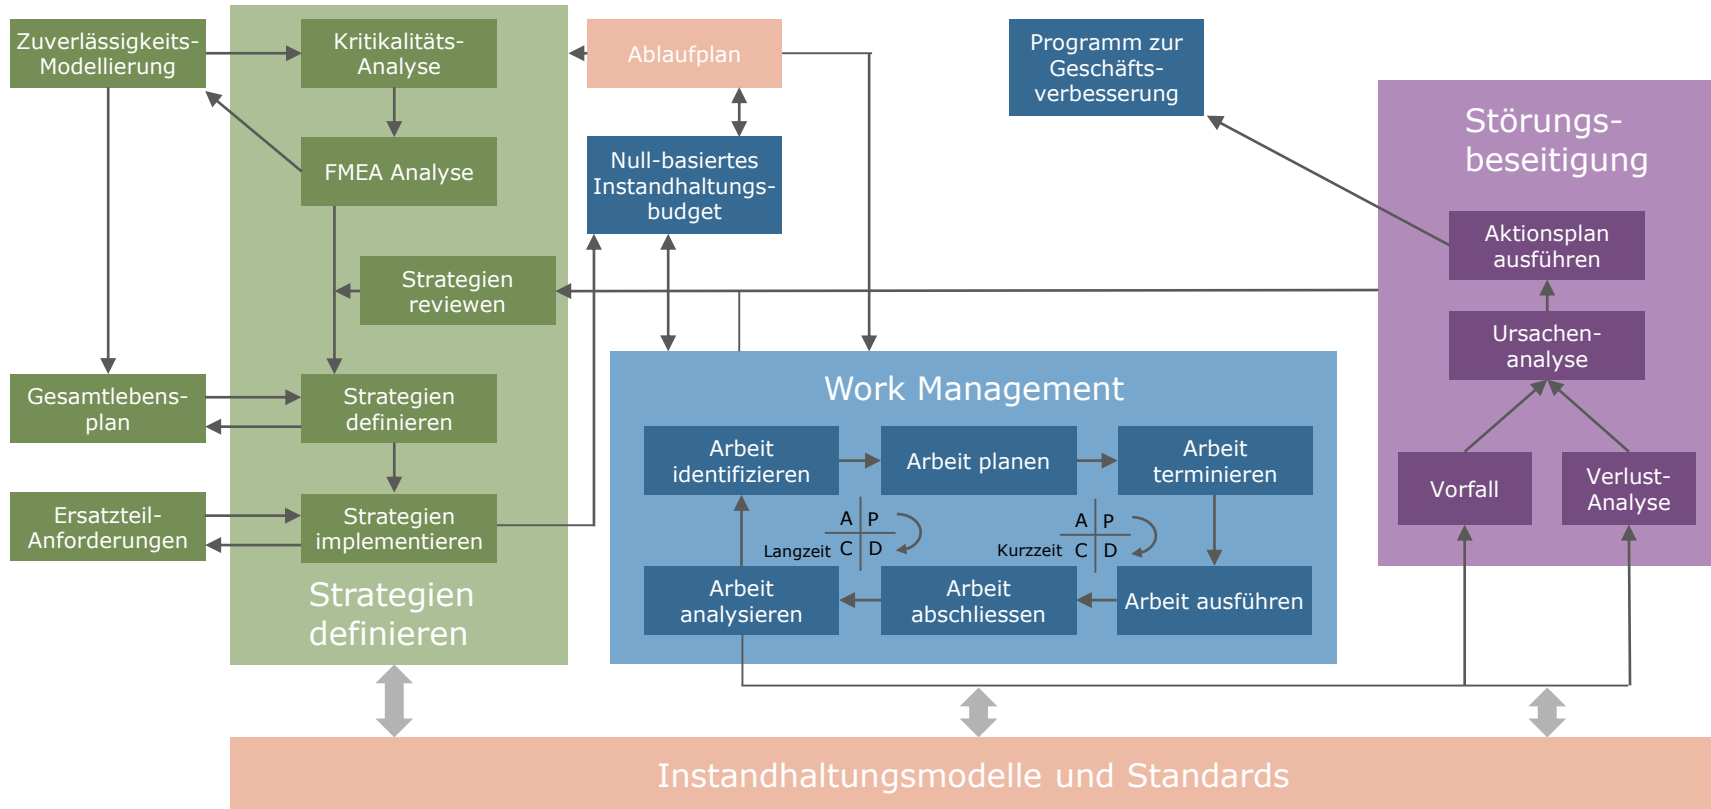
Zuverlässigkeits-Modellierung

Kritikalitäts-Analyse

FMEA Analyse

Strategien reviewen

Gesamtlebens-plan

Strategien definieren

Ersatzteil-Anforderungen

Strategien implementieren

Strategien definieren

Ablaufplan

Null-basiertes Instandhaltungs-budget

Programm zur Geschäfts-verbesserung

Störungs-beseitigung

Aktionsplan ausführen

Ursachen-analyse

Vorfall

Verlust-Analyse

Work Management

Arbeit identifizieren

Arbeit planen

Arbeit terminieren

A P
Langzeit C D

A P
Kurzzeit C D

Arbeit analysieren

Arbeit abschliessen

Arbeit ausführen

Instandhaltungsmodelle und Standards